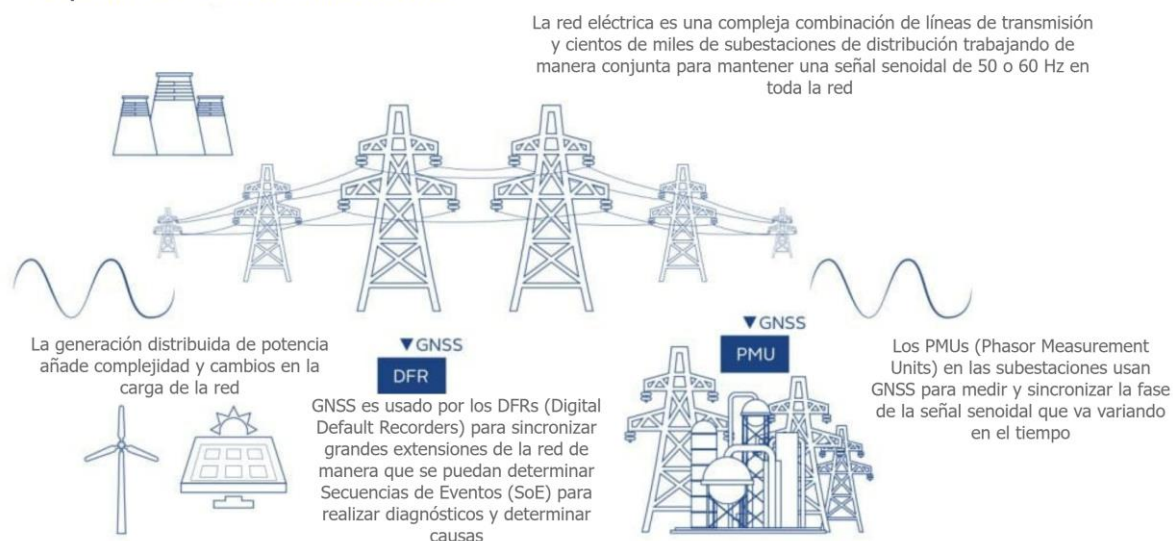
La red eléctrica es una compleja combinación de líneas de transmisión y cientos de miles de subestaciones de distribución trabajando de manera conjunta para mantener una señal senoidal de 50 o 60 Hz en toda la red

La generación distribuida de potencia añade complejidad y cambios en la carga de la red

▼GNSS

DFR

GNSS es usado por los DFRs (Digital Default Recorders) para sincronizar grandes extensiones de la red de manera que se puedan determinar Secuencias de Eventos (SoE) para realizar diagnósticos y determinar causas

▼GNSS

PMU

Los PMUs (Phasor Measurement Units) en las subestaciones usan GNSS para medir y sincronizar la fase de la señal senoidal que va variando en el tiempo